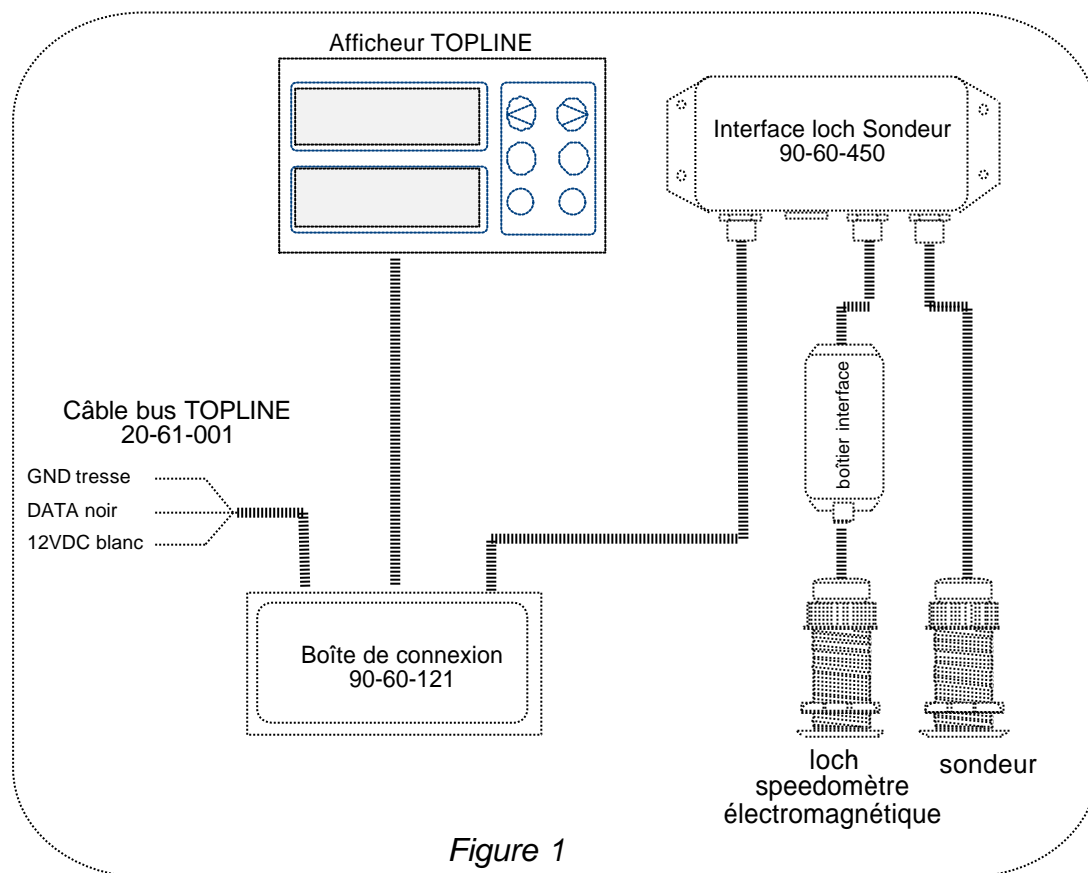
Afficheur TOPLINE

Interface loch Sondeur
90-60-450

Câble bus TOPLINE
20-61-001

GND tresse
DATA noir
12VDC blanc

boîtier interface

Boîte de connexion
90-60-121

loch
speedomètre
électromagnétique

sondeur

Figure 1